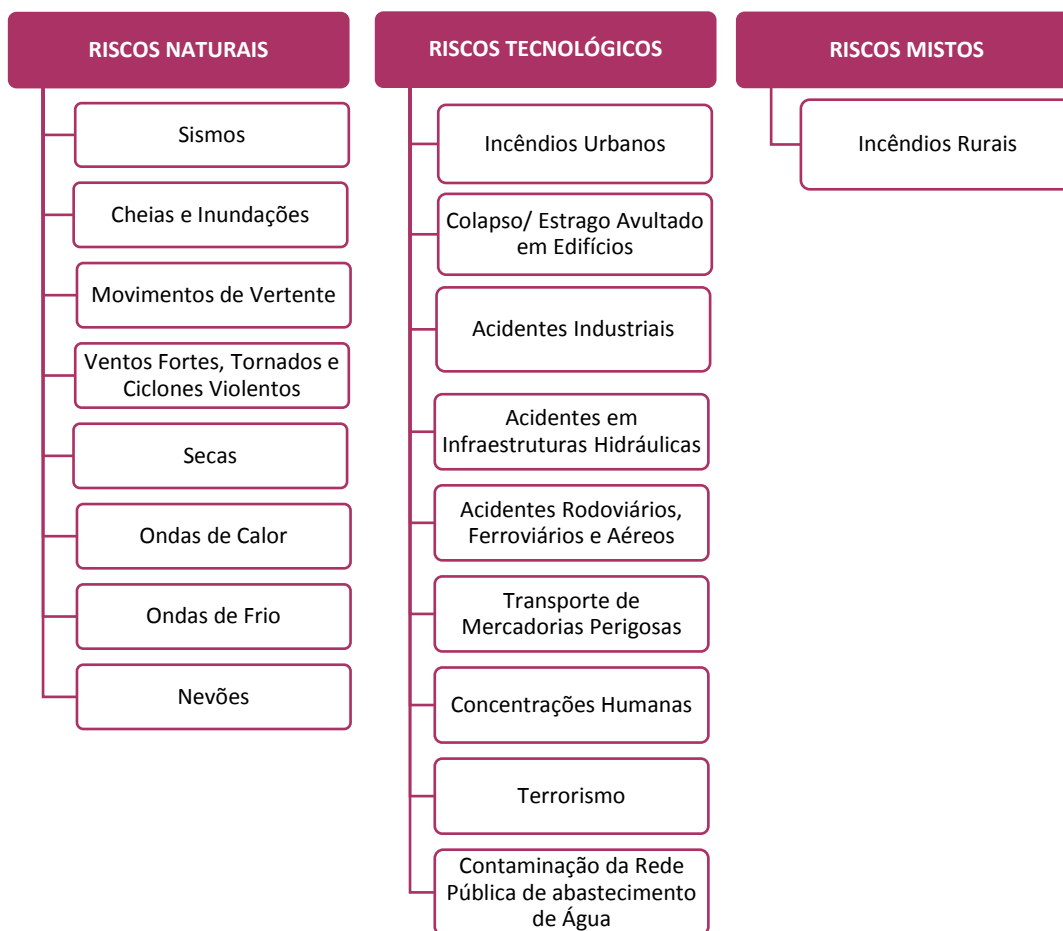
RISCOS NATURAIS

Sismos

Cheias e Inundações

Movimentos de Vertente

Ventos Fortes, Tornados e Ciclones Violentos

Secas

Ondas de Calor

Ondas de Frio

Nevões

RISCOS TECNOLÓGICOS

Incêndios Urbanos

Colapso/ Estrago Avultado em Edifícios

Acidentes Industriais

Acidentes em Infraestruturas Hidráulicas

Acidentes Rodoviários, Ferroviários e Aéreos

Transporte de Mercadorias Perigosas

Concentrações Humanas

Terrorismo

Contaminação da Rede Pública de abastecimento de Água

RISCOS MISTOS

Incêndios Rurais